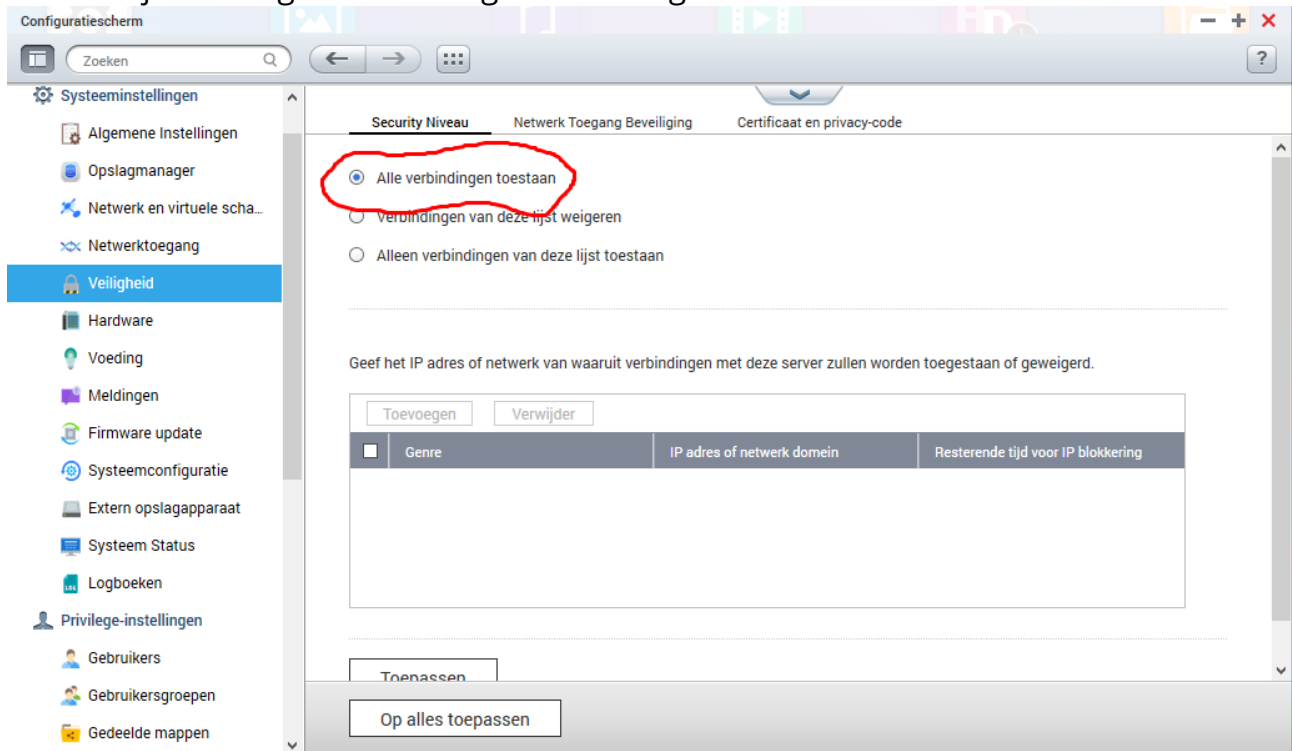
Configuratiescherm

Zoeken

Systeeminstellingen

Algemene Instellingen

Opslagmanager

Netwerk en virtuele scha...

Netwerktoegang

Veiligheid

Hardware

Voeding

Meldingen

Firmware update

Systeemconfiguratie

Extern opslagapparaat

Systeem Status

Logboeken

Privilege-instellingen

Gebruikers

Gebruikersgroepen

Gedeelde mappen

Security Niveau | Netwerk Toegang Beveiliging | Certificaat en privacy-code

Alle verbindingen toestaan

Verbindingen van deze lijst weigeren

Alleen verbindingen van deze lijst toestaan

Geef het IP adres of netwerk van waaruit verbindingen met deze server zullen worden toegestaan of geweigerd.

Toevoegen Verwijder

| | Genre | IP adres of netwerk domein | Resterende tijd voor IP blokkering |
|---|---|---|---|

Toepassen

Op alles toepassen